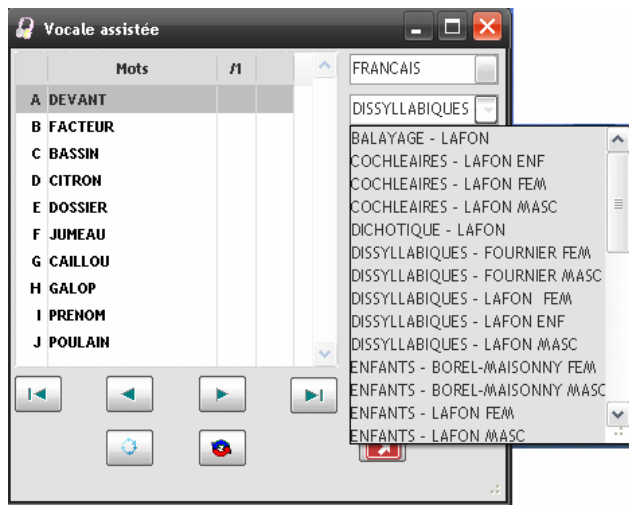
Vocale assistée

| | Mots | /1 | |
|---|---|---|---|
| A | DEVANT | | |
| B | FACTEUR | | |
| C | BASSIN | | |
| D | CITRON | | |
| E | DOSSIER | | |
| F | JUMEAU | | |
| G | CAILLOU | | |
| H | GALOP | | |
| I | PRENOM | | |
| J | POULAIN | | |

FRANCAIS

DISSYLLABIQUES

BALAYAGE - LAFON
COCHLEAIRES - LAFON ENF
COCHLEAIRES - LAFON FEM
COCHLEAIRES - LAFON MASC
DICHOTIQUE - LAFON
DISSYLLABIQUES - FOURNIER FEM
DISSYLLABIQUES - FOURNIER MASC
DISSYLLABIQUES - LAFON FEM
DISSYLLABIQUES - LAFON ENF
DISSYLLABIQUES - LAFON MASC
ENFANTS - BOREL-MAISONNY FEM
ENFANTS - BOREL-MAISONNY MASC
ENFANTS - LAFON FEM
ENFANTS - LAFON MASC